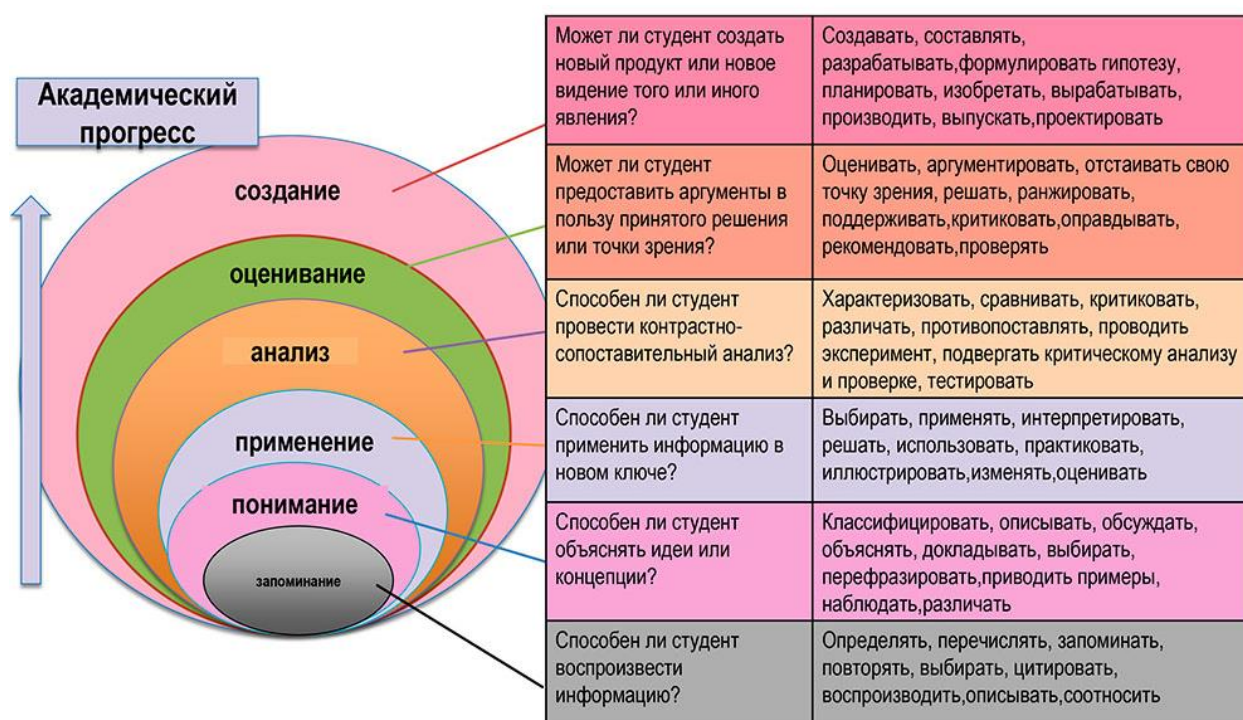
Академический прогресс

создание

оценивание

анализ

применение

понимание

запоминание

| | |
|---|---|
| Может ли студент создать новый продукт или новое видение того или иного явления? | Создавать, составлять, разрабатывать,формулировать гипотезу, планировать, изобретать, вырабатывать, производить, выпускать,проектировать |
| Может ли студент предоставить аргументы в пользу принятого решения или точки зрения? | Оценивать, аргументировать, отстаивать свою точку зрения, решать, ранжировать, поддерживать,критиковать,оправдывать, рекомендовать,проверять |
| Способен ли студент провести контрастно-сопоставительный анализ? | Характеризовать, сравнивать, критиковать, различать, противопоставлять, проводить эксперимент, подвергать критическому анализу и проверке, тестировать |
| Способен ли студент применить информацию в новом ключе? | Выбирать, применять, интерпретировать, решать, использовать, практиковать, иллюстрировать,изменять,оценивать |
| Способен ли студент объяснять идеи или концепции? | Классифицировать, описывать, обсуждать, объяснять, докладывать, выбирать, перефразировать,приводить примеры, наблюдать,различать |
| Способен ли студент воспроизвести информацию? | Определять, перечислять, запоминать, повторять, выбирать, цитировать, воспроизводить,описывать,соотносить |